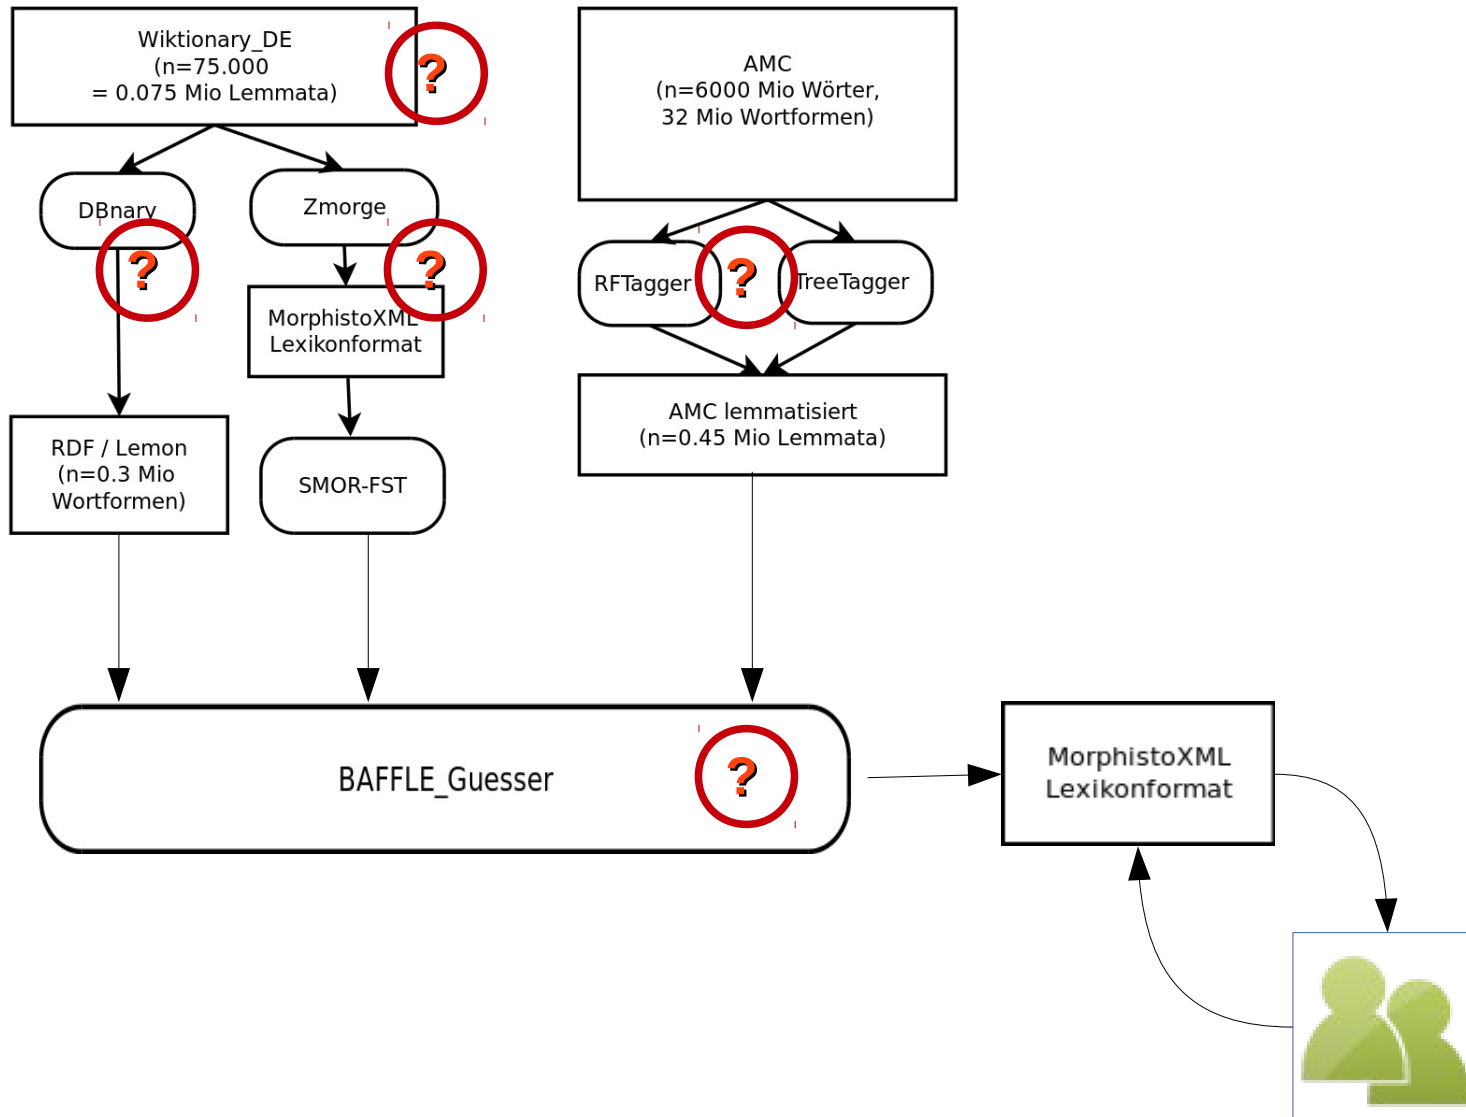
Wiktionary_DE
(n=75.000
= 0.075 Mio Lemmata)

?

AMC
(n=6000 Mio Wörter,
32 Mio Wortformen)

DBnary

?

Zmorge

?

MorphistoXML
Lexikonformat

RFTagger

?

TreeTagger

AMC lemmatisiert
(n=0.45 Mio Lemmata)

RDF / Lemon
(n=0.3 Mio
Wortformen)

SMOR-FST

BAFFLE_Guesser

?

MorphistoXML
Lexikonformat